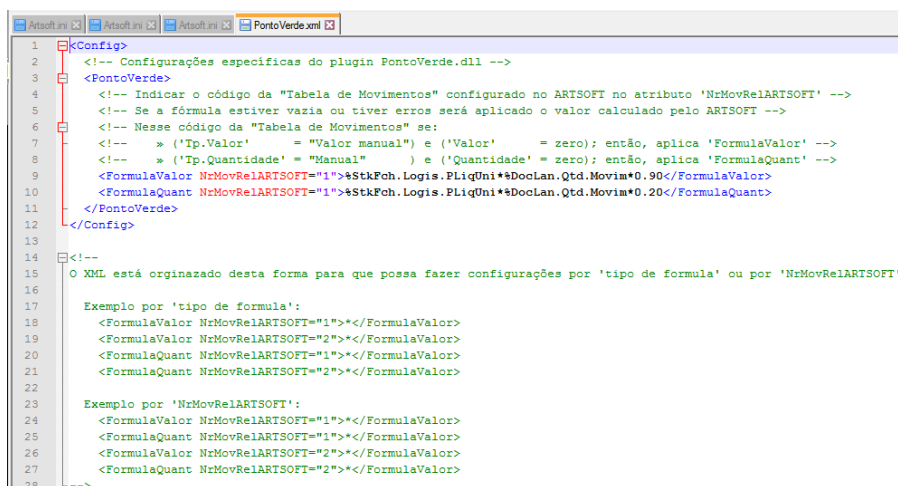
Artsoft.ini Artsoft.ini Artsoft.ini PontoVerde.xml

1 <Config>
2 <!-- Configurações específicas do plugin PontoVerde.dll -->
3 <PontoVerde>
4 <!-- Indicar o código da "Tabela de Movimentos" configurado no ARTSOFT no atributo 'NrMovRelARTSOFT' -->
5 <!-- Se a fórmula estiver vazia ou tiver erros será aplicado o valor calculado pelo ARTSOFT -->
6 <!-- Nesse código da "Tabela de Movimentos" se:
7 <!-- » ('Tp.Valor' = "Valor manual") e ('Valor' = zero); então, aplica 'FormulaValor' -->
8 <!-- » ('Tp.Quantidade' = "Manual" ) e ('Quantidade' = zero); então, aplica 'FormulaQuant' -->
9 <FormulaValor NrMovRelARTSOFT="1">%StkFch.Logis.PLiqUni*%DocLan.Qtd.Movim*0.90</FormulaValor>
10 <FormulaQuant NrMovRelARTSOFT="1">%StkFch.Logis.PLiqUni*%DocLan.Qtd.Movim*0.20</FormulaQuant>
11 </PontoVerde>
12 </Config>
13
14 <!--
15 O XML está orginazado desta forma para que possa fazer configurações por 'tipo de formula' ou por 'NrMovRelARTSOFT'
16
17 Exemplo por 'tipo de formula':
18 <FormulaValor NrMovRelARTSOFT="1">*</FormulaValor>
19 <FormulaValor NrMovRelARTSOFT="2">*</FormulaValor>
20 <FormulaQuant NrMovRelARTSOFT="1">*</FormulaValor>
21 <FormulaQuant NrMovRelARTSOFT="2">*</FormulaValor>
22
23 Exemplo por 'NrMovRelARTSOFT':
24 <FormulaValor NrMovRelARTSOFT="1">*</FormulaValor>
25 <FormulaQuant NrMovRelARTSOFT="1">*</FormulaValor>
26 <FormulaValor NrMovRelARTSOFT="2">*</FormulaValor>
27 <FormulaQuant NrMovRelARTSOFT="2">*</FormulaValor>
28 -->